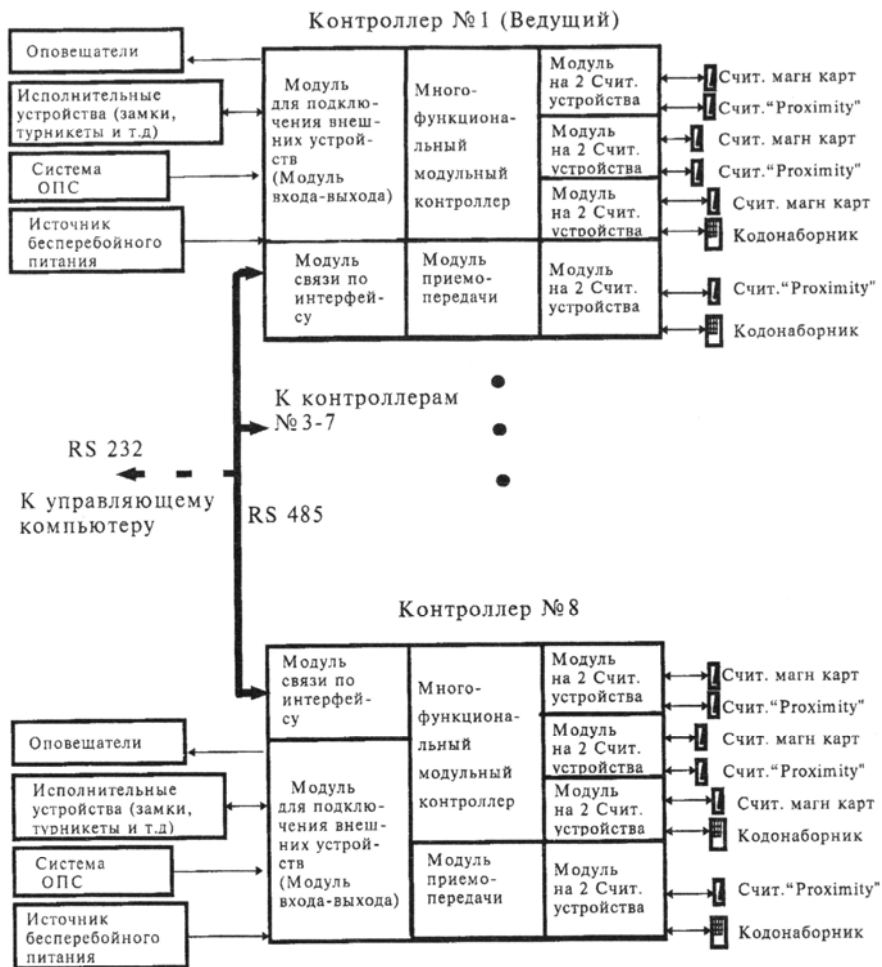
Контроллер №1 (Ведущий)

Оповещатели

Исполнительные устройства (замки, турникеты и т.д)

Система ОПС

Источник бесперебойного питания

Модуль для подключения внешних устройств (Модуль входа-выхода)

Многофункциональный модульный контроллер

Модуль на 2 Счит. устройства

Счит. магн карт

Счит."Proximity"

Модуль на 2 Счит. устройства

Счит. магн карт

Счит."Proximity"

Модуль на 2 Счит. устройства

Счит. магн карт

Кодонаборник

Модуль связи по интерфейсу

Модуль приемопередачи

Модуль на 2 Счит. устройства

Счит."Proximity"

Кодонаборник

К контроллерам №3-7

RS 232

К управляющему компьютеру

RS 485

Контроллер №8

Модуль связи по интерфейсу

Многофункциональный модульный контроллер

Модуль на 2 Счит. устройства

Счит. магн карт

Счит."Proximity"

Оповещатели

Модуль на 2 Счит. устройства

Счит. магн карт

Счит."Proximity"

Исполнительные устройства (замки, турникеты и т.д)

Модуль для подключения внешних устройств (Модуль входа-выхода)

Модуль на 2 Счит. устройства

Счит. магн карт

Кодонаборник

Система ОПС

Модуль приемопередачи

Модуль на 2 Счит. устройства

Счит."Proximity"

Источник бесперебойного питания

Кодонаборник